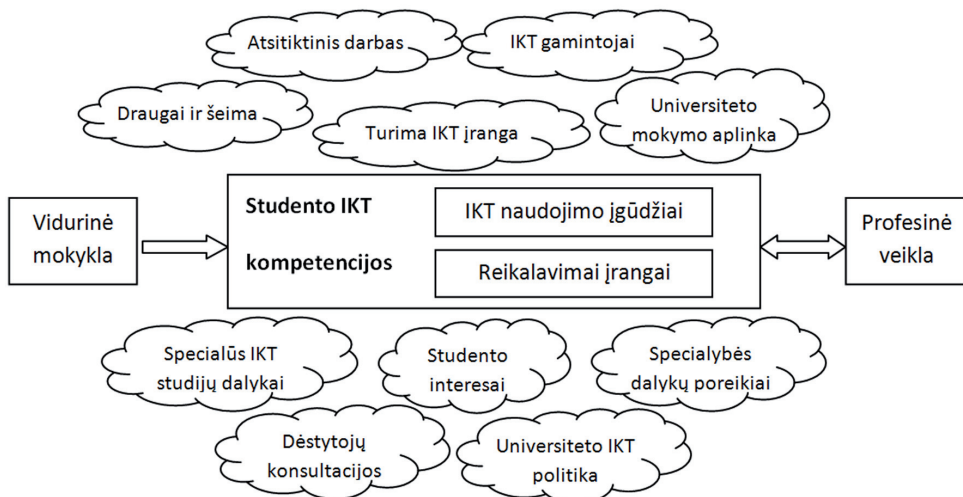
Atsitiktinis darbas

IKT gamintojai

Draugai ir šeima

Turima IKT įranga

Universiteto mokymo aplinka

Vidurinė mokykla

Studento IKT kompetencijos

IKT naudojimo įgūdžiai

Reikalavimai įrangai

Profesinė veikla

Specialūs IKT studijų dalykai

Studento interesai

Specialybės dalykų poreikiai

Dėstytojų konsultacijos

Universiteto IKT politika